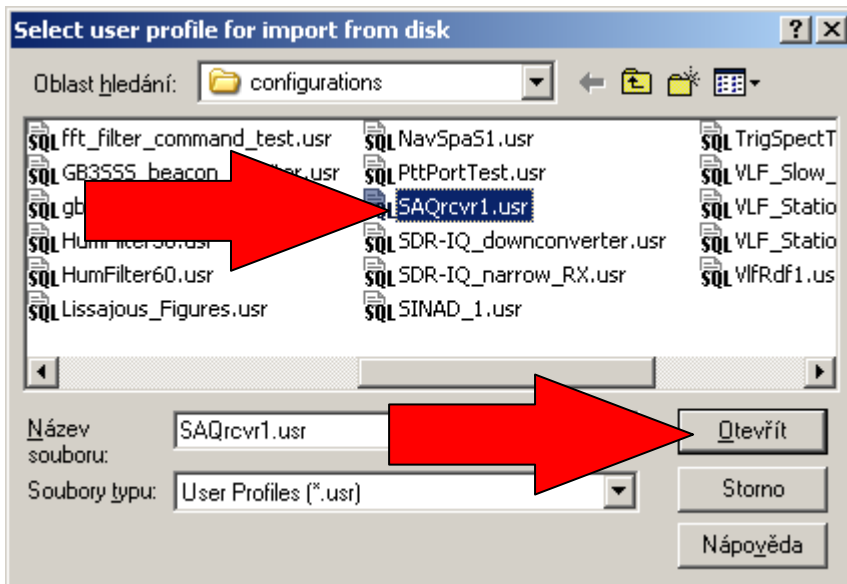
Select user profile for import from disk

?

X

Oblast hledání: configurations

SQL fft_filter_command_test.usr
SQL GB3SSS_beacon_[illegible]ter.usr
SQL gb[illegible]
SQL HumFilter50.usr
SQL HumFilter60.usr
SQL Lissajous_Figures.usr

SQL NavSpaS1.usr
SQL PttPortTest.usr
SQL SAQrcvr1.usr
SQL SDR-IQ_downconverter.usr
SQL SDR-IQ_narrow_RX.usr
SQL SINAD_1.usr

SQL TrigSpectT
SQL VLF_Slow_
SQL VLF_Statio
SQL VLF_Statio
SQL VlfRdf1.us

Název souboru: SAQrcvr1.usr

Otevřít

Soubory typu: User Profiles (*.usr)

Storno

Nápověda